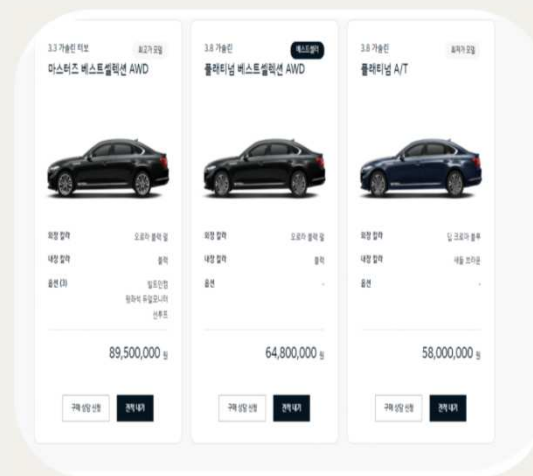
3.3 가솔린 터보
최고가 모델
마스터즈 베스트셀렉션 AWD

외장 컬러
오로라 블랙 펄
내장 컬러
블랙
옵션 (3)
빌트인캠
원격식 듀얼모니터
선루프

89,500,000 원

구매 상담 신청
견적 내기

3.8 가솔린
베스트셀러
플래티넘 베스트셀렉션 AWD

외장 컬러
오로라 블랙 펄
내장 컬러
블랙
옵션
-

64,800,000 원

구매 상담 신청
견적 내기

3.8 가솔린
최저가 모델
플래티넘 A/T

외장 컬러
딥 크로마 블루
내장 컬러
새들 브라운
옵션
-

58,000,000 원

구매 상담 신청
견적 내기